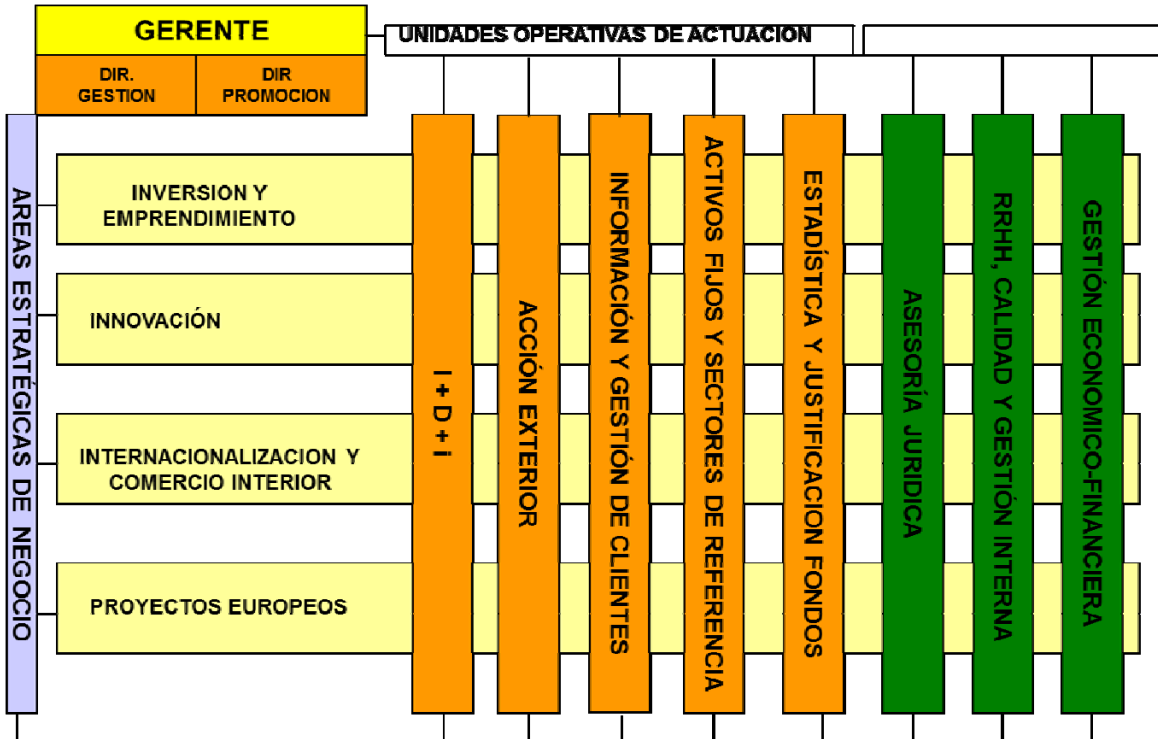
GERENTE

DIR. GESTION

DIR PROMOCION

UNIDADES OPERATIVAS DE ACTUACION

AREAS ESTRATÉGICAS DE NEGOCIO

INVERSION Y EMPRENDIMIENTO

INNOVACIÓN

INTERNACIONALIZACION Y COMERCIO INTERIOR

PROYECTOS EUROPEOS

I + D + I

ACCIÓN EXTERIOR

INFORMACIÓN Y GESTIÓN DE CLIENTES

ACTIVOS FIJOS Y SECTORES DE REFERENCIA

ESTADÍSTICA Y JUSTIFICACION FONDOS

ASESORÍA JURIDICA

RRHH, CALIDAD Y GESTIÓN INTERNA

GESTIÓN ECONOMICO-FINANCIERA